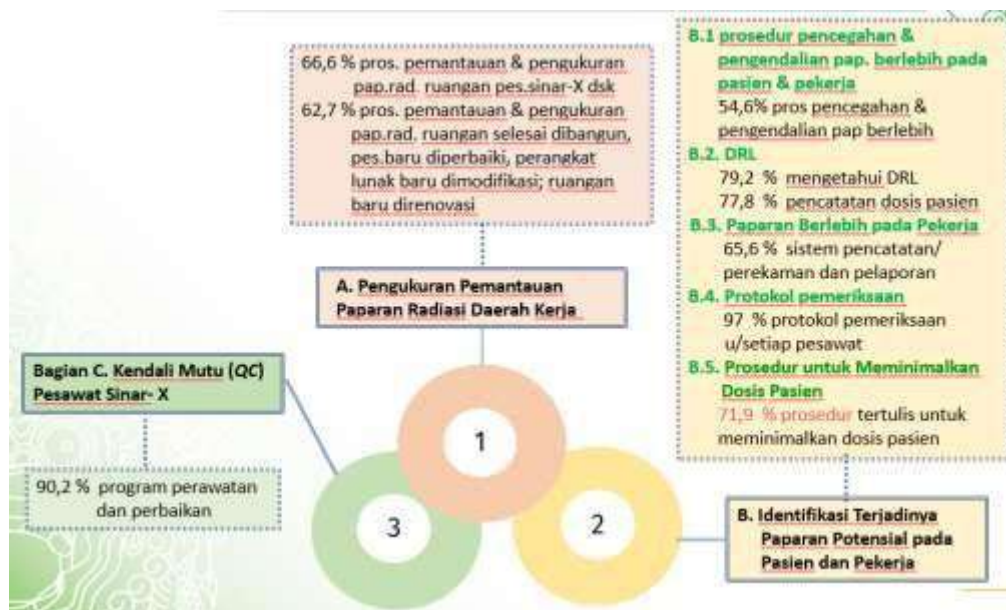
66,6 % pros. pemantauan & pengukuran pap.rad. ruangan pes.sinar-X dsk
62,7 % pros. pemantauan & pengukuran pap.rad. ruangan selesai dibangun, pes.baru diperbaiki, perangkat lunak baru dimodifikasi; ruangan baru direnovasi

A. Pengukuran Pemantauan Paparan Radiasi Daerah Kerja

B.1 prosedur pencegahan & pengendalian pap. berlebih pada pasien & pekerja
54,6% pros pencegahan & pengendalian pap berlebih
B.2. DRL
79,2 % mengetahui DRL
77,8 % pencatatan dosis pasien
B.3. Paparan Berlebih pada Pekerja
65,6 % sistem pencatatan/ perekaman dan pelaporan
B.4. Protokol pemeriksaan
97 % protokol pemeriksaan u/setiap pesawat
B.5. Prosedur untuk Meminimalkan Dosis Pasien
71,9 % prosedur tertulis untuk meminimalkan dosis pasien

Bagian C. Kendali Mutu (QC) Pesawat Sinar- X

90,2 % program perawatan dan perbaikan

1

3

2

B. Identifikasi Terjadinya Paparan Potensial pada Pasien dan Pekerja